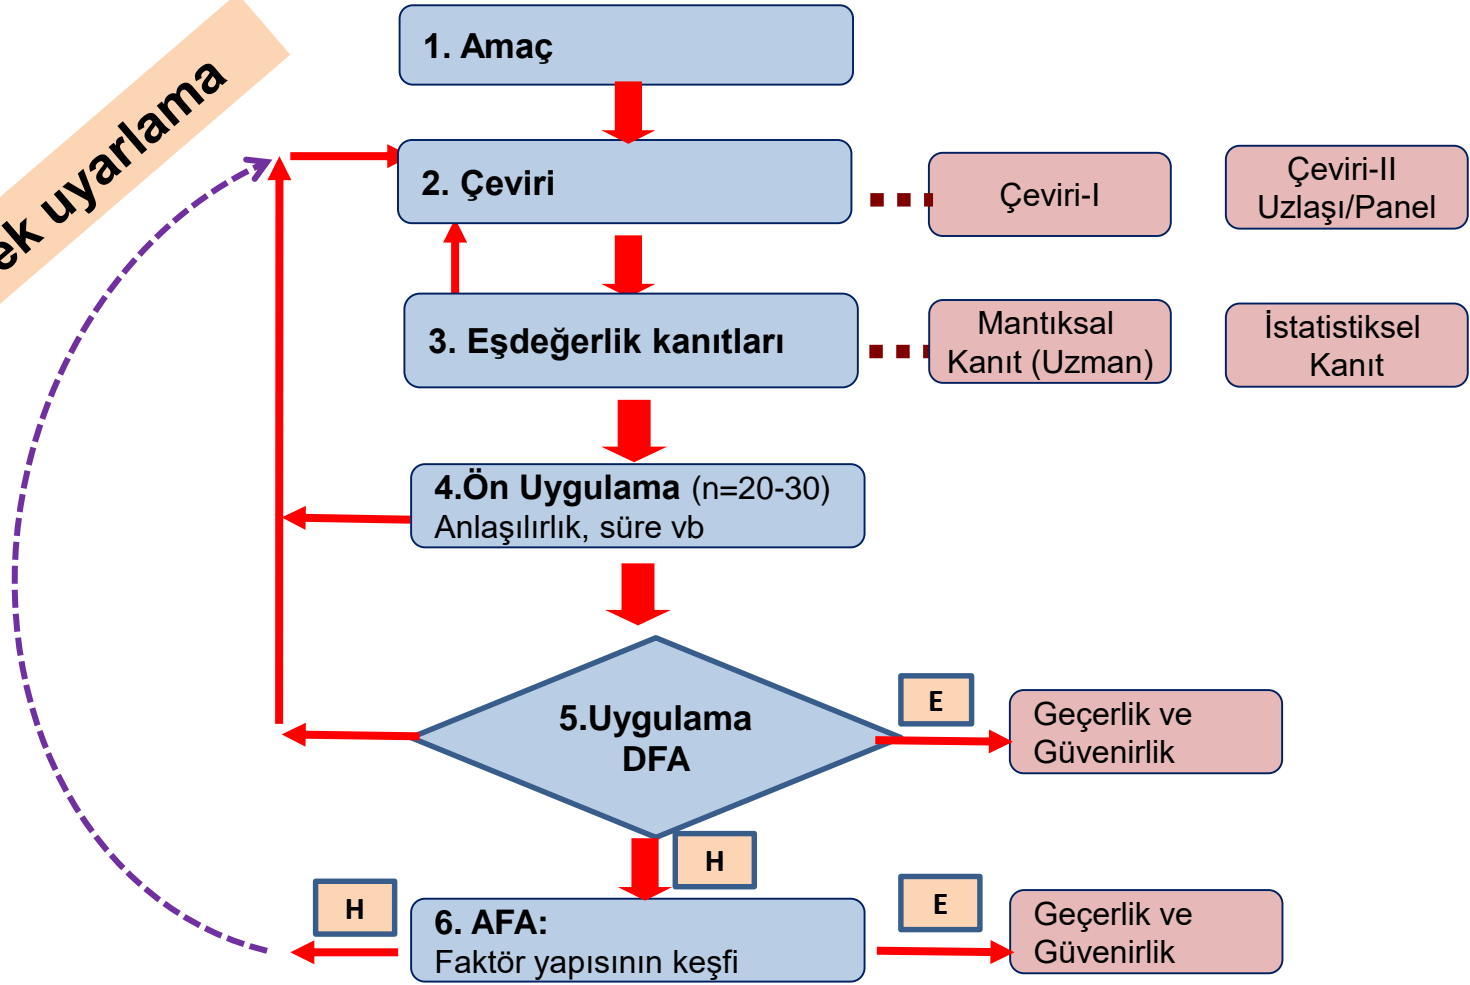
ek uyarlama

1. Amaç

2. Çeviri

Çeviri-I

Çeviri-II Uzlaşı/Panel

3. Eşdeğerlik kanıtları

Mantıksal Kanıt (Uzman)

İstatistiksel Kanıt

4.Ön Uygulama (n=20-30)
Anlaşılırlık, süre vb

5.Uygulama DFA

E

Geçerlik ve Güvenirlik

H

H

6. AFA:
Faktör yapısının keşfi

E

Geçerlik ve Güvenirlik